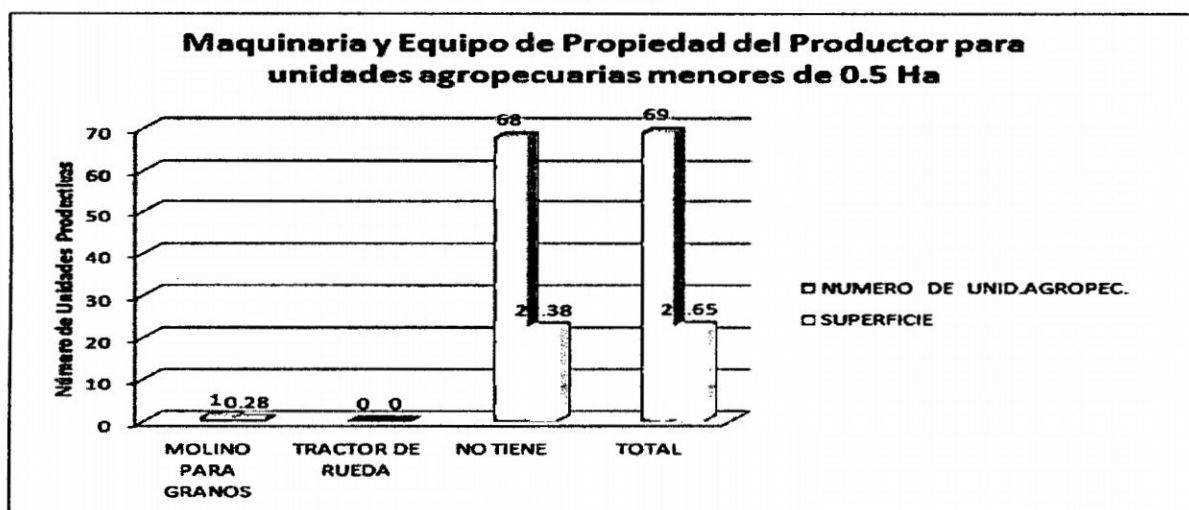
Maquinaria y Equipo de Propiedad del Productor para unidades agropecuarias menores de 0.5 Ha

Número de Unidades Productivas

70
60
50
40
30
20
10
0

1 0.28
0 0
68
2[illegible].38
69
2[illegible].65

MOLINO PARA GRANOS
TRACTOR DE RUEDA
NO TIENE
TOTAL

NUMERO DE UNID.AGROPEC.
SUPERFICIE